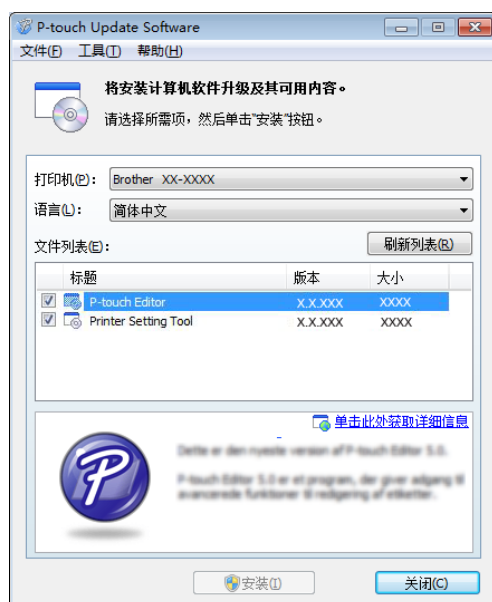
P-touch Update Software

文件(F) 工具(T) 帮助(H)

将安装计算机软件升级及其可用内容。

请选择所需项，然后单击"安装"按钮。

打印机(P): Brother XX-XXXX

语言(L): 简体中文

文件列表(E):

刷新列表(R)

| 标题 | 版本 | 大小 |
|---|---|---|
| P-touch Editor | X.X.XXX | XXXX |
| Printer Setting Tool | X.X.XXX | XXXX |

单击此处获取详细信息

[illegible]

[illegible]

安装(I)

关闭(C)